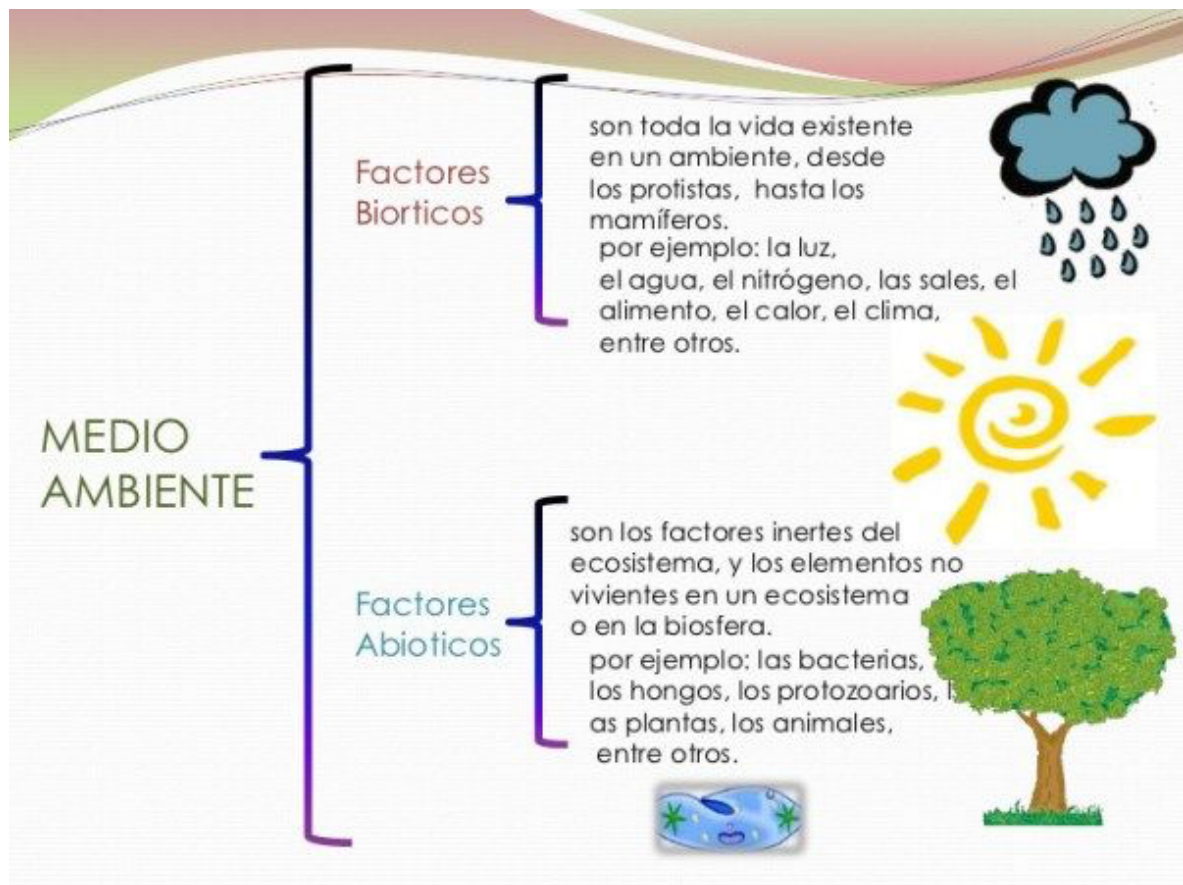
MEDIO AMBIENTE

Factores Biorticos

son toda la vida existente en un ambiente, desde los protistas, hasta los mamíferos.
por ejemplo: la luz, el agua, el nitrógeno, las sales, el alimento, el calor, el clima, entre otros.

Factores Abioticos

son los factores inertes del ecosistema, y los elementos no vivientes en un ecosistema o en la biosfera.
por ejemplo: las bacterias, los hongos, los protozoarios, l as plantas, los animales, entre otros.